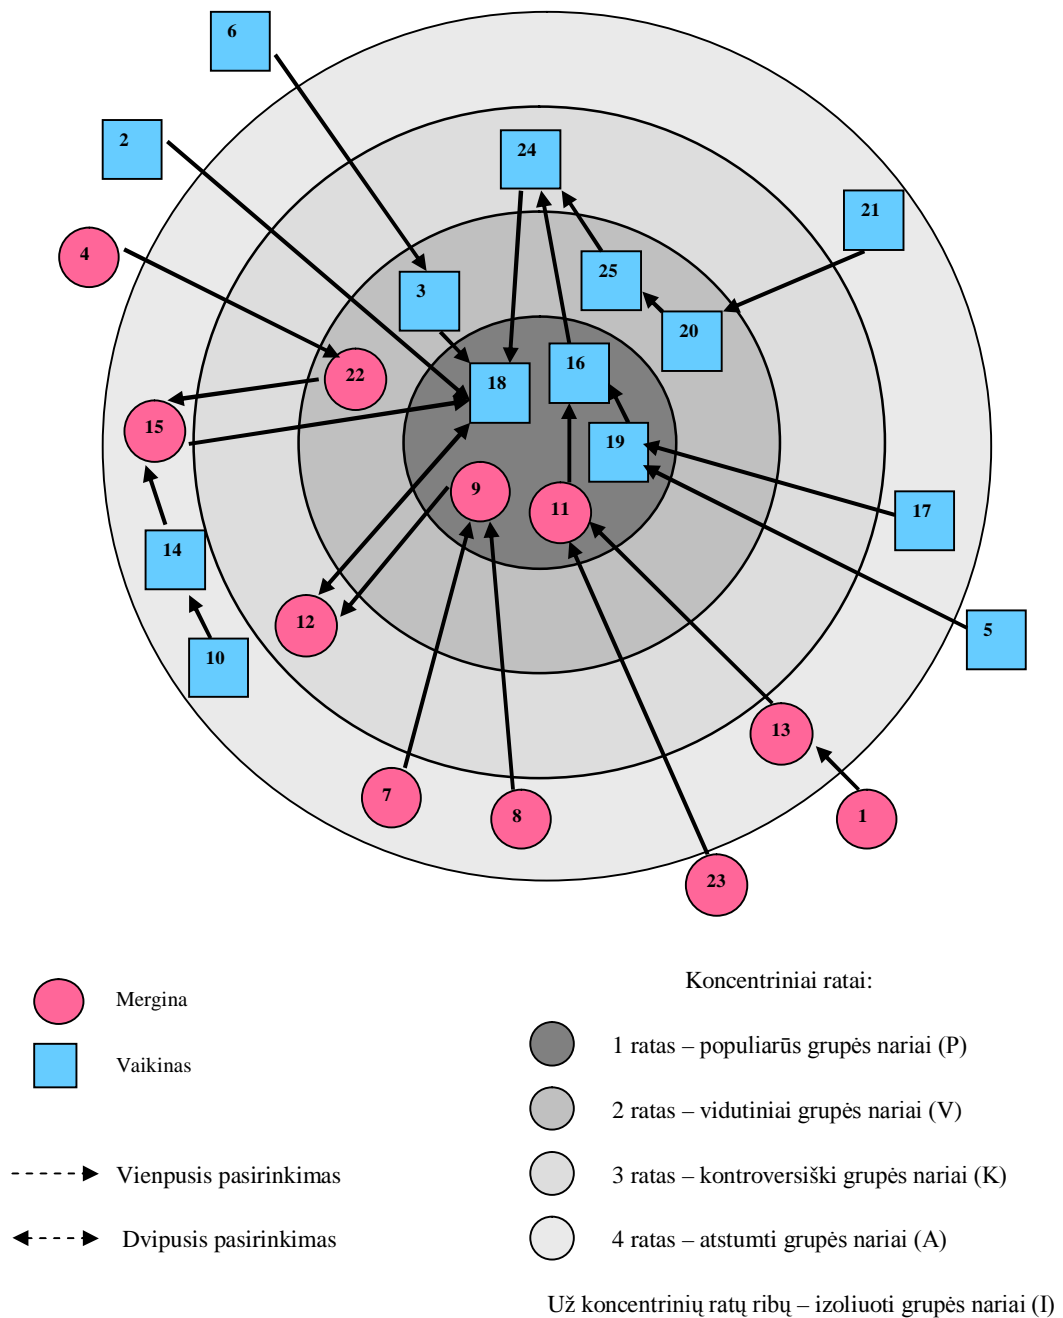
6

2

24

21

4

25

3

20

22

18

16

15

19

17

9

11

14

12

5

10

13

7

8

1

23

Mergina

Vaikinas

Vienpusis pasirinkimas

Dvipusis pasirinkimas

Koncentriniai ratai:

1 ratas – populiarūs grupės nariai (P)

2 ratas – vidutiniai grupės nariai (V)

3 ratas – kontroversiški grupės nariai (K)

4 ratas – atstumti grupės nariai (A)

Už koncentrinių ratų ribų – izoliuoti grupės nariai (I)